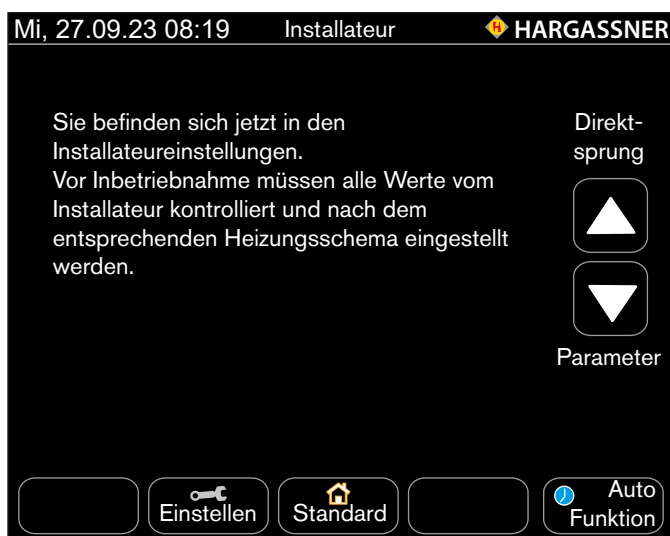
Mi, 27.09.23 08:19 Installateur HARGASSNER

Sie befinden sich jetzt in den Installateureinstellungen.
Vor Inbetriebnahme müssen alle Werte vom Installateur kontrolliert und nach dem entsprechenden Heizungsschema eingestellt werden.

Direkt-
sprung

Parameter

Einstellen
Standard
Auto
Funktion